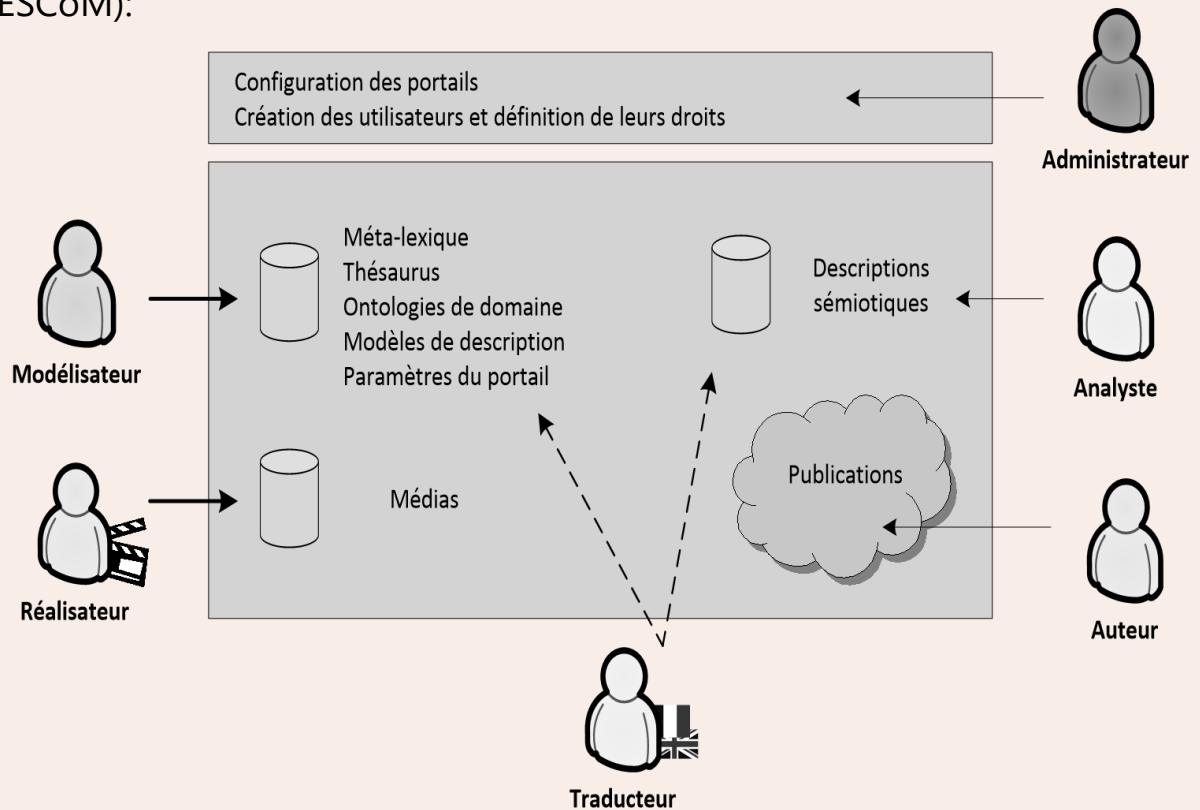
ESCoM):

Configuration des portails
Création des utilisateurs et définition de leurs droits

Administrateur

Méta-lexique
Thésaurus
Ontologies de domaine
Modèles de description
Paramètres du portail

Descriptions sémiotiques

Modélisateur

Analyste

Médias

Publications

Réalisateur

Auteur

Traducteur